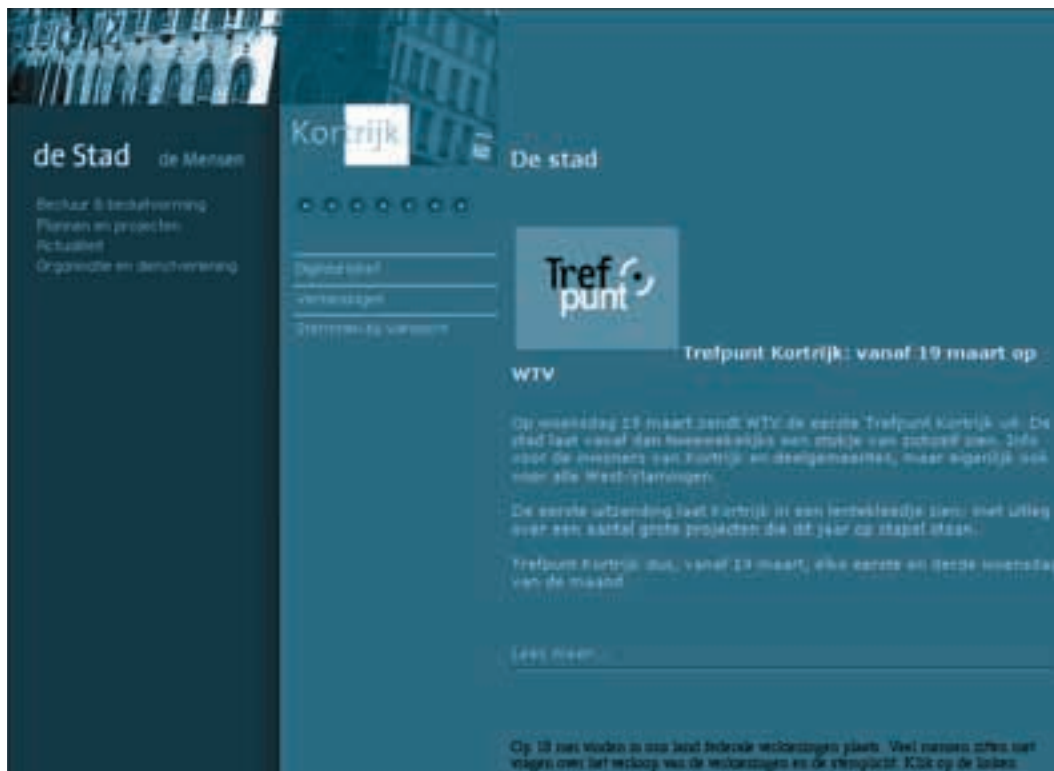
de Stad de Mensen

Bestuur & beleidsvorming
Plannen en projecten
Actualiteit
Organisatie en dienstverlening

Kortrijk

Digitaal loket
Verkiezingen
Stemmen op Vancouver

De stad

Tref punt

Trefpunt Kortrijk: vanaf 19 maart op WTV

Op woensdag 19 maart zendt WTV de eerste Trefpunt Kortrijk uit. De stad laat vanaf dan tweewekelijks een stukje van zichzelf zien. Info voor de inwoners van Kortrijk en deelgemeenten, maar eigenlijk ook voor alle West-Vlamingen.

De eerste uitzending laat Kortrijk in een lentekleedje zien, met uitleg over een aantal grote projecten die dit jaar op stapel staan.

Trefpunt Kortrijk dus, vanaf 19 maart, elke eerste en derde woensdag van de maand.

Lees meer...

Op 18 mei vinden in ons land federale verkiezingen plaats. Veel mensen zitten met vragen over het verloop van de verkiezingen en de stemplicht. Klik op de linken